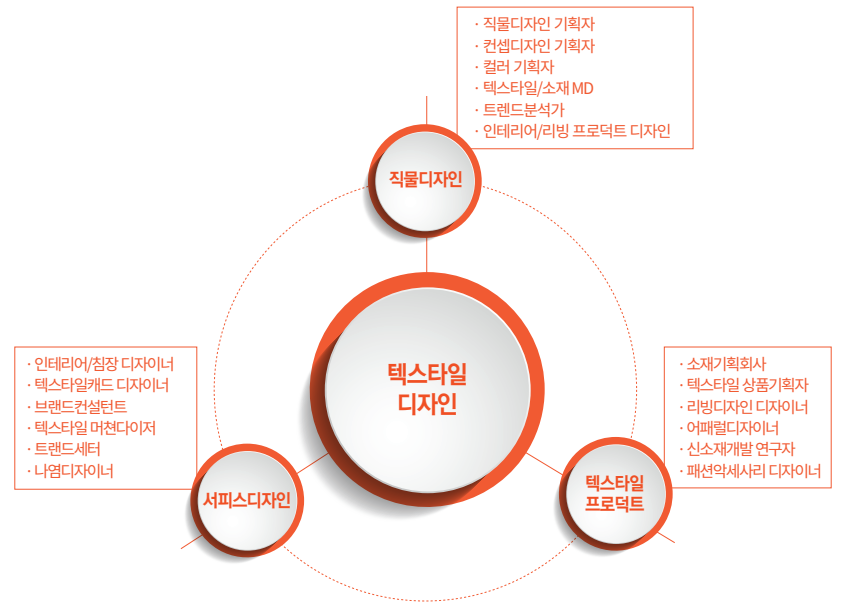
· 직물디자인 기획자
· 컨셉디자인 기획자
· 컬러 기획자
· 텍스타일/소재 MD
· 트렌드분석가
· 인테리어/리빙 프로덕트 디자인

직물디자인

텍스타일
디자인

· 인테리어/침장 디자이너
· 텍스타일캐드 디자이너
· 브랜드컨설턴트
· 텍스타일 머천다이저
· 트랜드세터
· 나염디자이너

서피스디자인

· 소재기획회사
· 텍스타일 상품기획자
· 리빙디자인 디자이너
· 어패럴디자이너
· 신소재개발 연구자
· 패션악세사리 디자이너

텍스타일
프로덕트